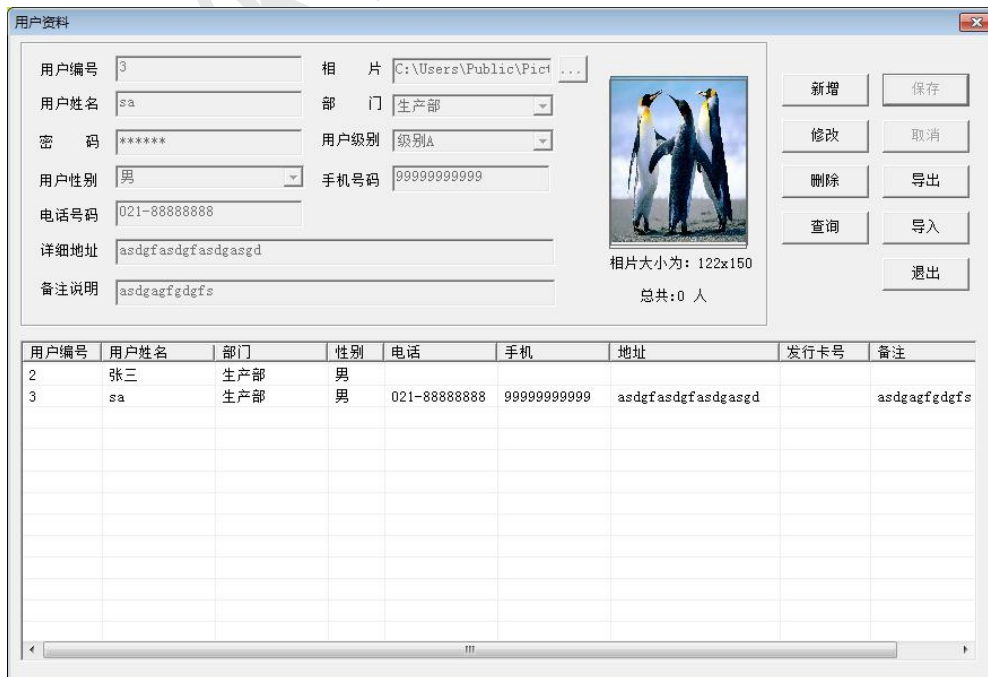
用户资料

用户编号 3
相 片 C:\Users\Public\Pict ...
用户姓名 sa
部 门 生产部
密 码 ******
用户级别 级别A
用户性别 男
手机号码 99999999999
电话号码 021-88888888
详细地址 asdgfasdgfasdgasgd
备注说明 asdgagfgdgfs

相片大小为：122x150
总共:0 人

新增
保存
修改
取消
删除
导出
查询
导入
退出

| 用户编号 | 用户姓名 | 部门 | 性别 | 电话 | 手机 | 地址 | 发行卡号 | 备注 |
|---|---|---|---|---|---|---|---|---|
| 2 | 张三 | 生产部 | 男 | | | | | |
| 3 | sa | 生产部 | 男 | 021-88888888 | 99999999999 | asdgfasdgfasdgasgd | | asdgagfgdgfs |